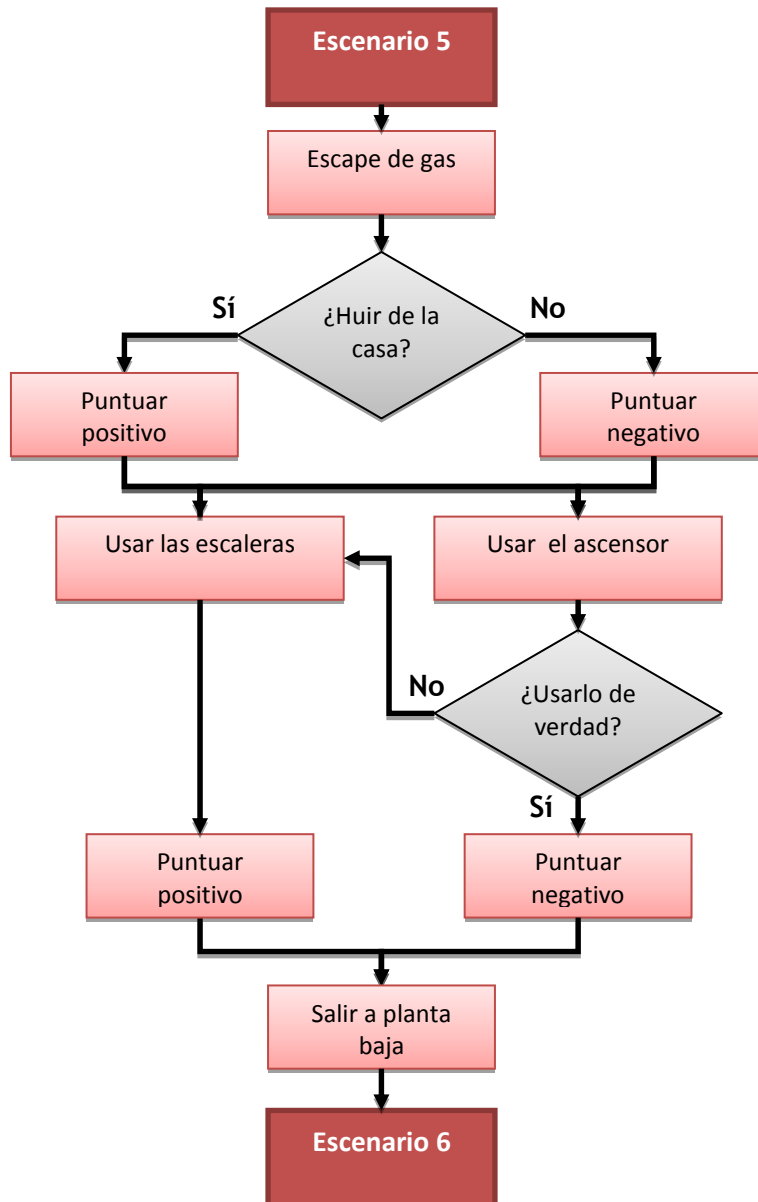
Escenario 5

Escape de gas

Sí

¿Huir de la casa?

No

Puntuar positivo

Puntuar negativo

Usar las escaleras

Usar  el ascensor

No

¿Usarlo de verdad?

Sí

Puntuar positivo

Puntuar negativo

Salir a planta baja

Escenario 6